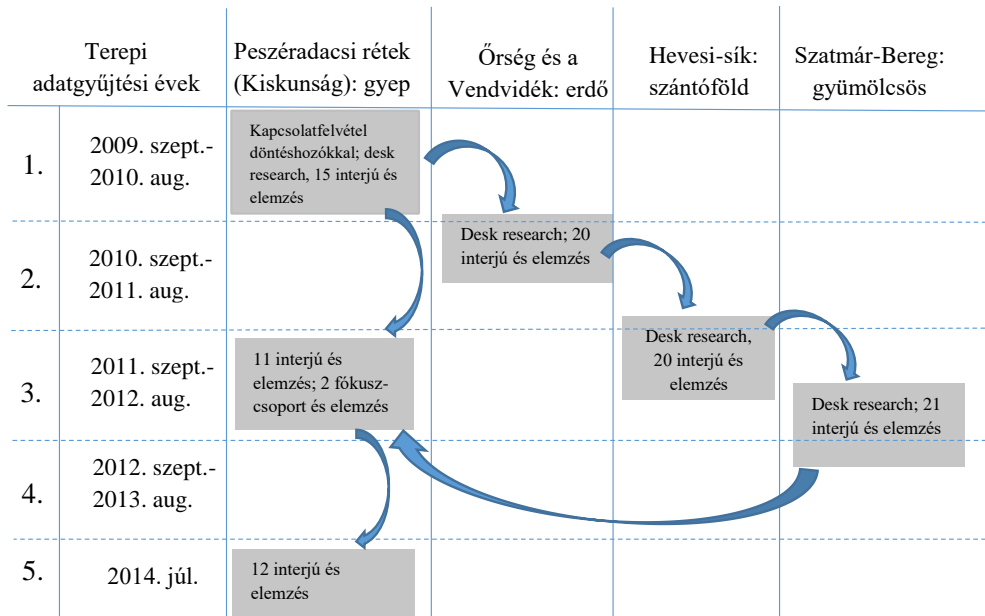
| Terepi adatgyűjtési évek | | Peszéradacsi rétek (Kiskunság): gyep | Őrség és a Vendvidék: erdő | Hevesi-sík: szántóföld | Szatmár-Bereg: gyümölcsös |
|---|---|---|---|---|---|
| 1. | 2009. szept.- 2010. aug. | Kapcsolatfelvétel döntéshozókkal; desk research, 15 interjú és elemzés | | | |
| 2. | 2010. szept.- 2011. aug. | | Desk research; 20 interjú és elemzés | | |
| 3. | 2011. szept.- 2012. aug. | 11 interjú és elemzés; 2 fókuszcsoport és elemzés | | Desk research, 20 interjú és elemzés | Desk research; 21 interjú és elemzés |
| 4. | 2012. szept.- 2013. aug. | | | | |
| 5. | 2014. júl. | 12 interjú és elemzés | | | |